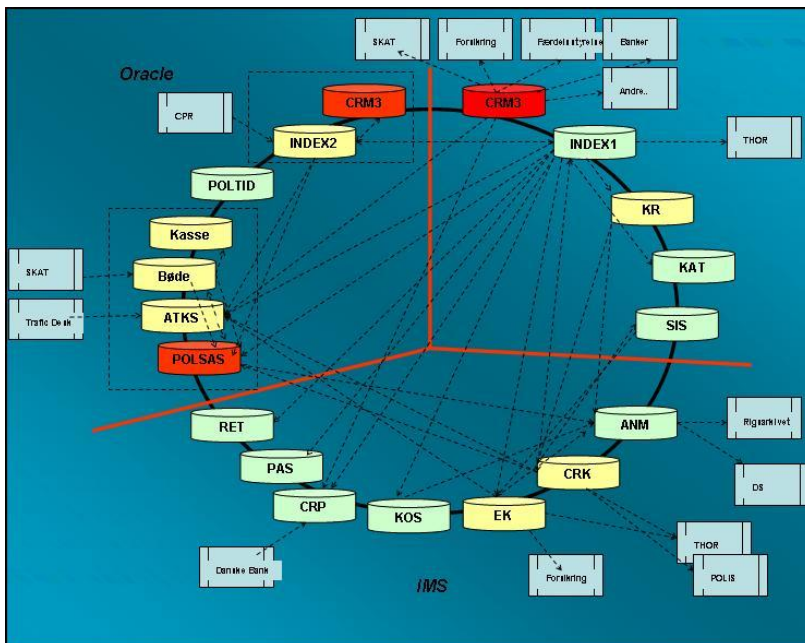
SKAT
Forsikring
Færdelsstyrelse
Banker
Andre..
Oracle
CRM3
CRM3
CPR
INDEX2
INDEX1
THOR
POLTID
KR
Kasse
SKAT
Bøde
KAT
Traffic Desk
ATKS
SIS
POLSAS
RET
ANM
Rigsarkivet
PAS
CRK
DS
CRP
KOS
EK
THOR
POLIS
Danske Bank
IMS
Forsikring